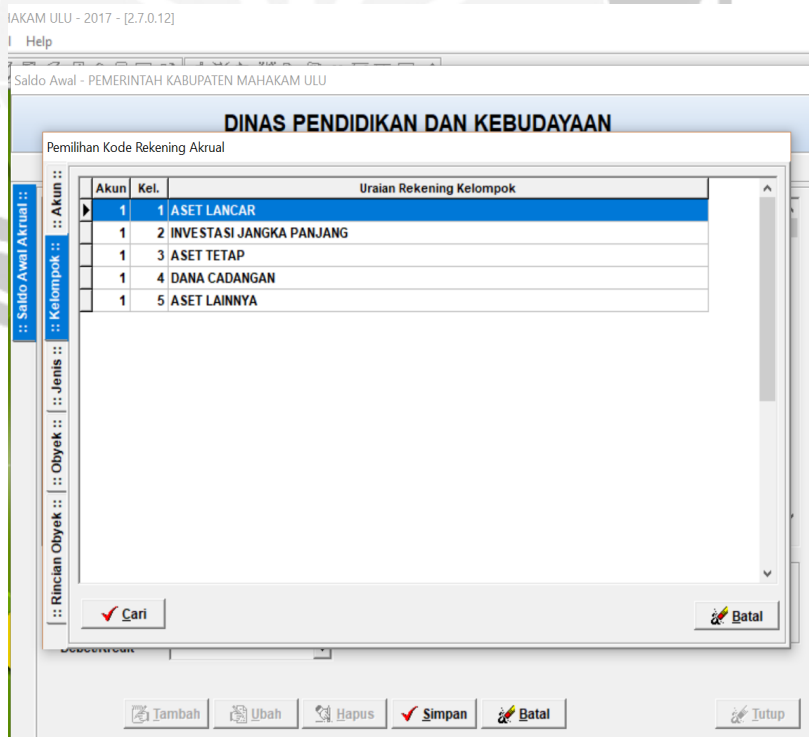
AHAKAM ULU - 2017 - [2.7.0.12]
Help

Saldo Awal - PEMERINTAH KABUPATEN MAHAKAM ULU

DINAS PENDIDIKAN DAN KEBUDAYAAN

:: Saldo Awal Akrual ::

Pemilihan Kode Rekening Akrual

:: Akun ::
:: Kelompok ::
:: Jenis ::
:: Obyek ::
:: Rincian Obyek ::

| Akun | Kel. | Uraian Rekening Kelompok |
|---|---|---|
| 1 | 1 | ASET LANCAR |
| 1 | 2 | INVESTASI JANGKA PANJANG |
| 1 | 3 | ASET TETAP |
| 1 | 4 | DANA CADANGAN |
| 1 | 5 | ASET LAINNYA |

Cari
Batal

DebetKredit

Tambah
Ubah
Hapus
Simpan
Batal
Tutup